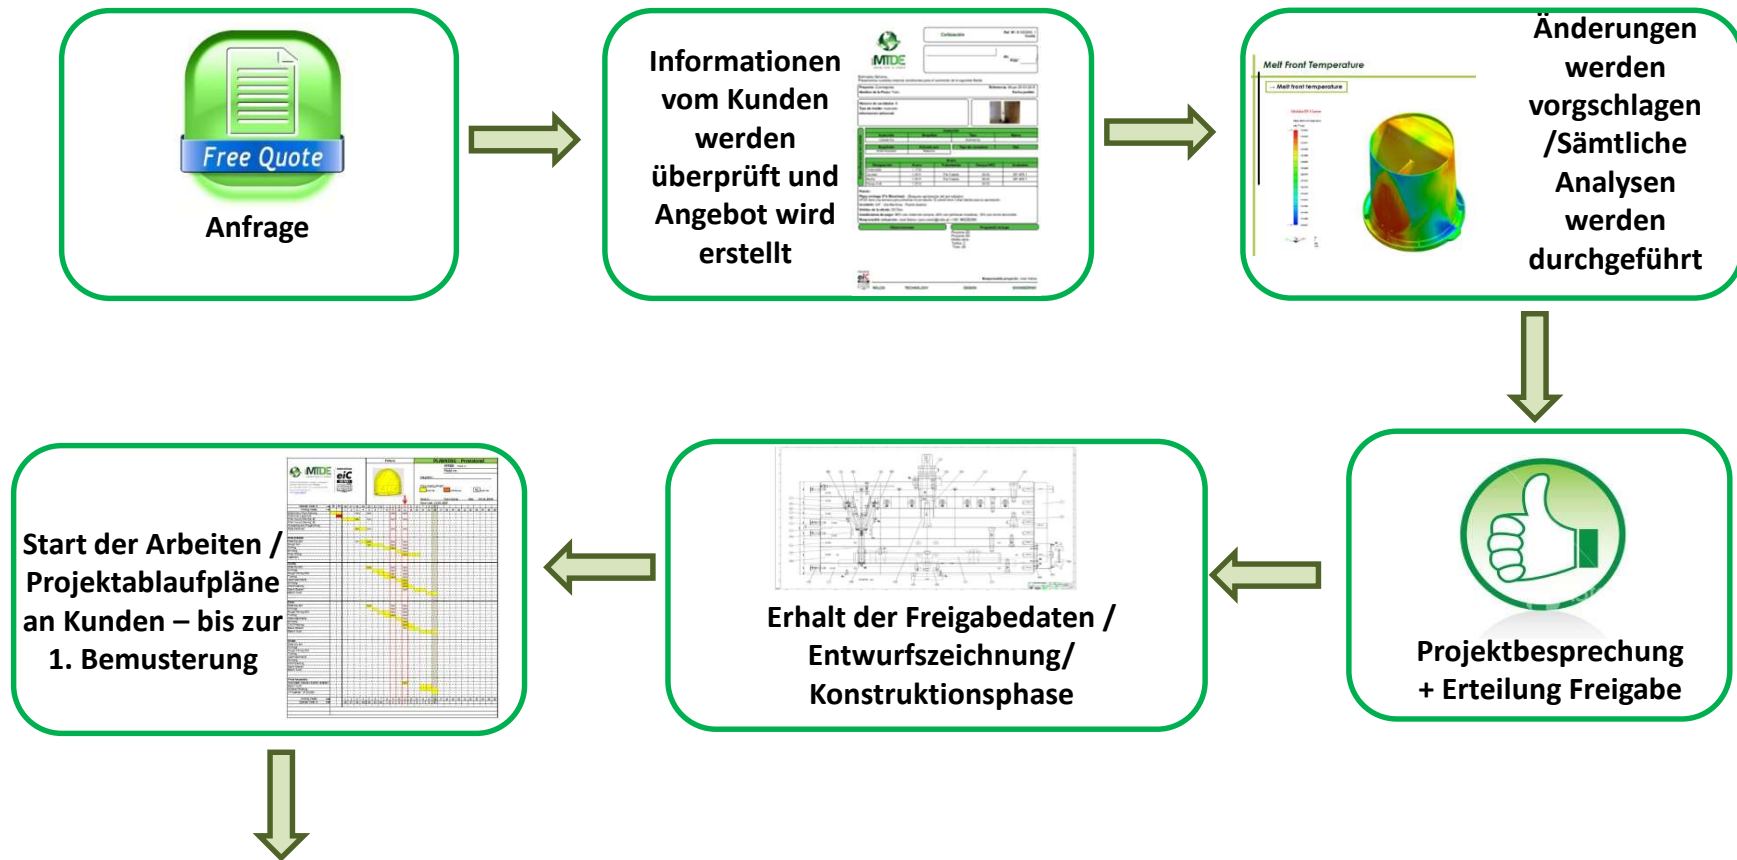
Free Quote

Anfrage

Informationen vom Kunden werden überprüft und Angebot wird erstellt

Melt Front Temperature

Änderungen werden vorgschlagen /Sämtliche Analysen werden durchgeführt

Projektbesprechung + Erteilung Freigabe

Erhalt der Freigabedaten / Entwurfszeichnung/ Konstruktionsphase

Start der Arbeiten / Projektablaufpläne an Kunden – bis zur 1. Bemusterung